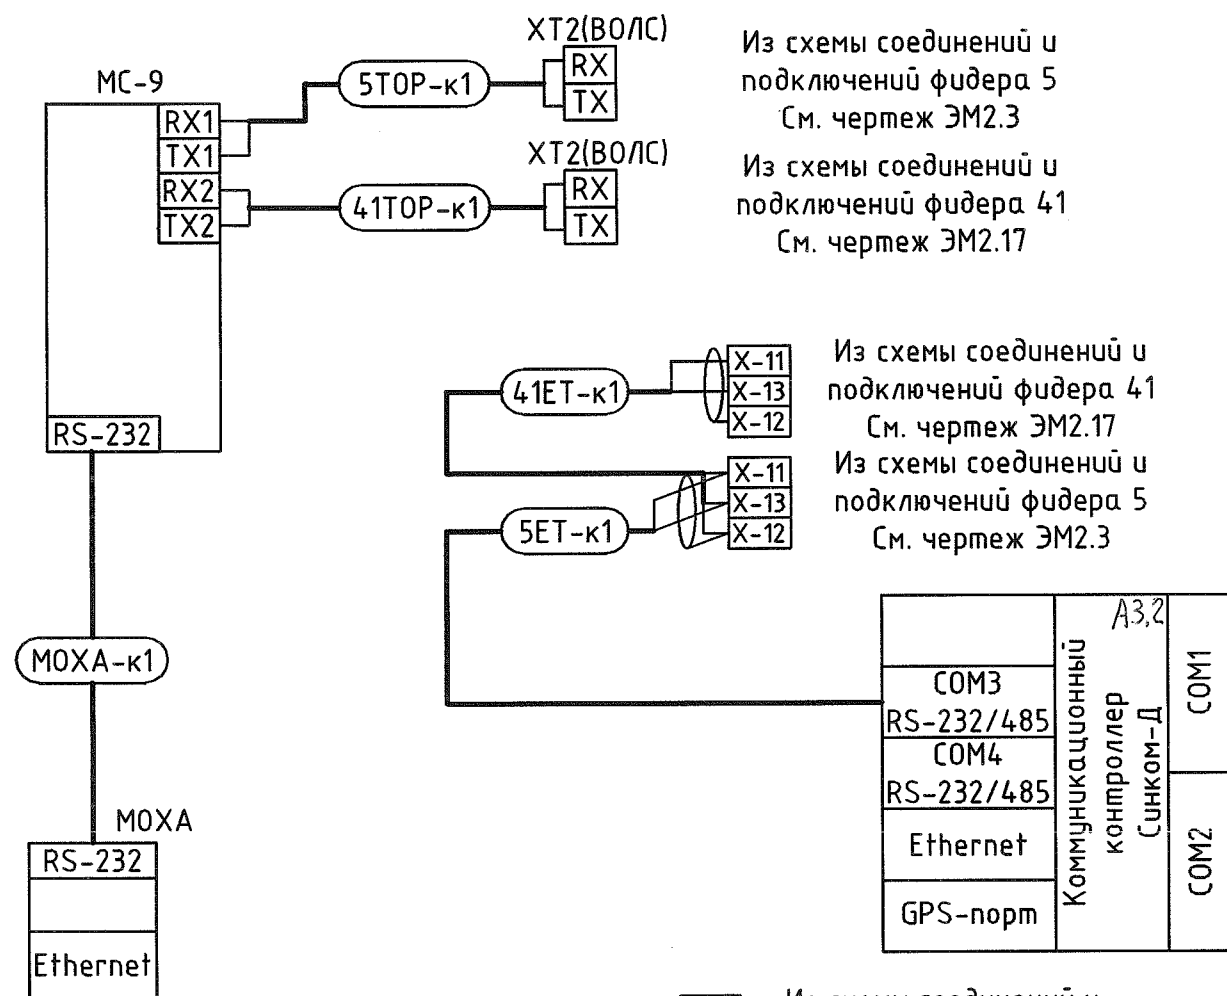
XT2(ВОЛС)

RX

TX

Из схемы соединений и подключений фидера 5 См. чертеж ЭМ2.3

MC-9

RX1

TX1

RX2

TX2

5TOP-к1

XT2(ВОЛС)

RX

TX

Из схемы соединений и подключений фидера 41 См. чертеж ЭМ2.17

41TOP-к1

41ET-к1

X-11

X-13

X-12

Из схемы соединений и подключений фидера 41 См. чертеж ЭМ2.17

RS-232

X-11

X-13

X-12

Из схемы соединений и подключений фидера 5 См. чертеж ЭМ2.3

5ET-к1

A3,2

Коммуникационный контроллер Синком-Д

COM1

COM2

MOXA-к1

COM3

RS-232/485

COM4

RS-232/485

Ethernet

GPS-порт

MOXA

RS-232

Ethernet

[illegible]